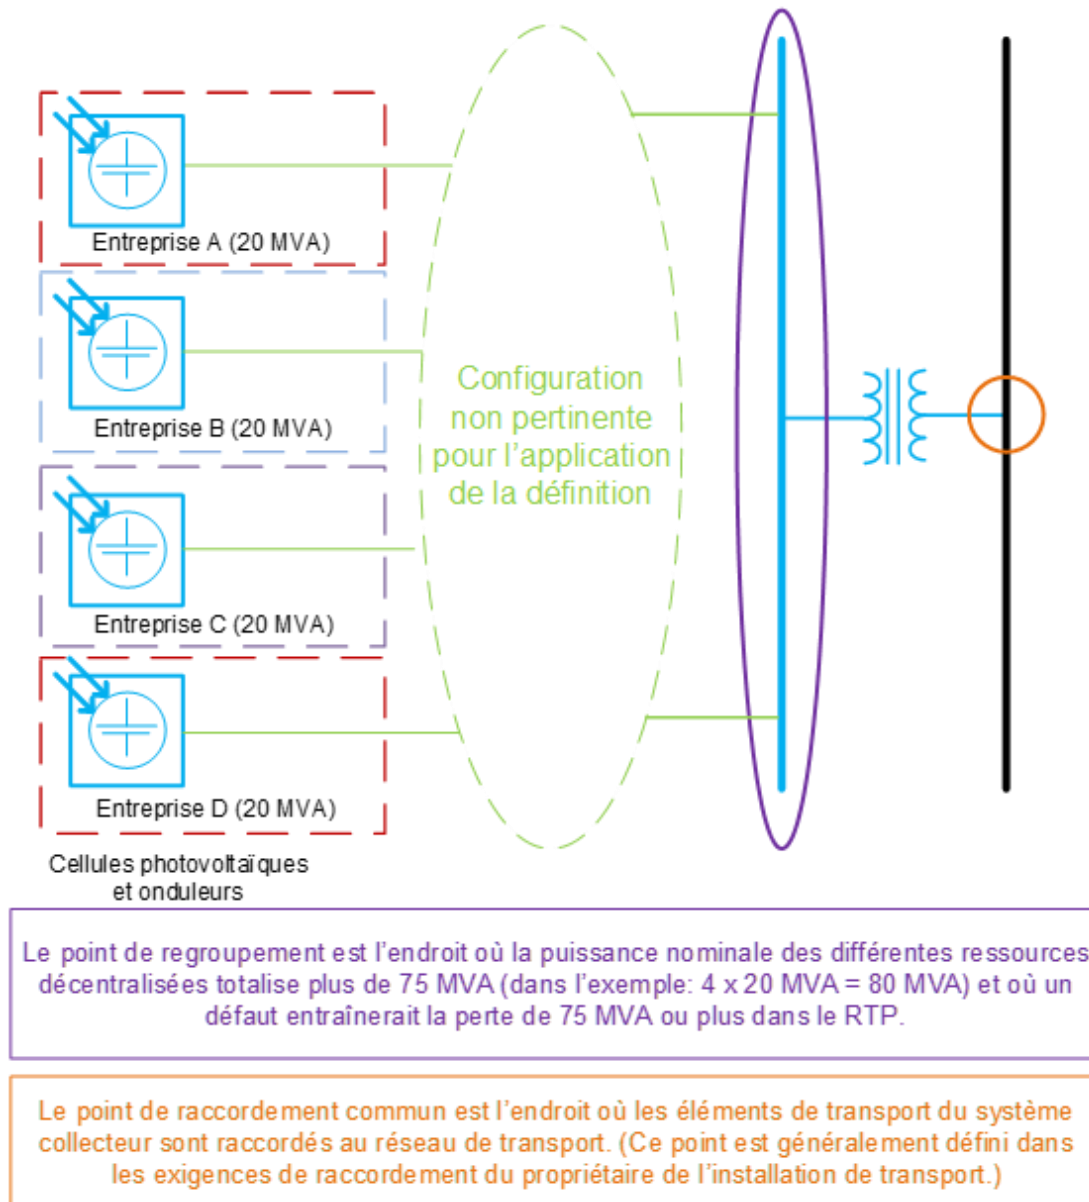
Entreprise A (20 MVA)

Entreprise B (20 MVA)

Entreprise C (20 MVA)

Entreprise D (20 MVA)

Cellules photovoltaïques et onduleurs

Configuration non pertinente pour l'application de la définition

Le point de regroupement est l'endroit où la puissance nominale des différentes ressources décentralisées totalise plus de 75 MVA (dans l'exemple: 4 x 20 MVA = 80 MVA) et où un défaut entraînerait la perte de 75 MVA ou plus dans le RTP.

Le point de raccordement commun est l'endroit où les éléments de transport du système collecteur sont raccordés au réseau de transport. (Ce point est généralement défini dans les exigences de raccordement du propriétaire de l'installation de transport.)